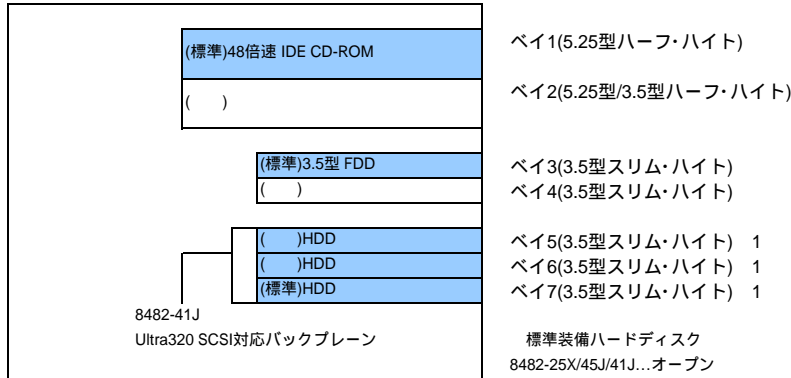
(標準)48倍速 IDE CD-ROM

(　　)

(標準)3.5型 FDD

(　　)

(　　)HDD

(　　)HDD

(標準)HDD

8482-41J

Ultra320 SCSI対応バックプレーン

ベイ1(5.25型ハーフ･ハイト)

ベイ2(5.25型/3.5型ハーフ･ハイト)

ベイ3(3.5型スリム･ハイト)

ベイ4(3.5型スリム･ハイト)

ベイ5(3.5型スリム･ハイト)　1

ベイ6(3.5型スリム･ハイト)　1

ベイ7(3.5型スリム･ハイト)　1

標準装備ハードディスク

8482-25X/45J/41J…オープン